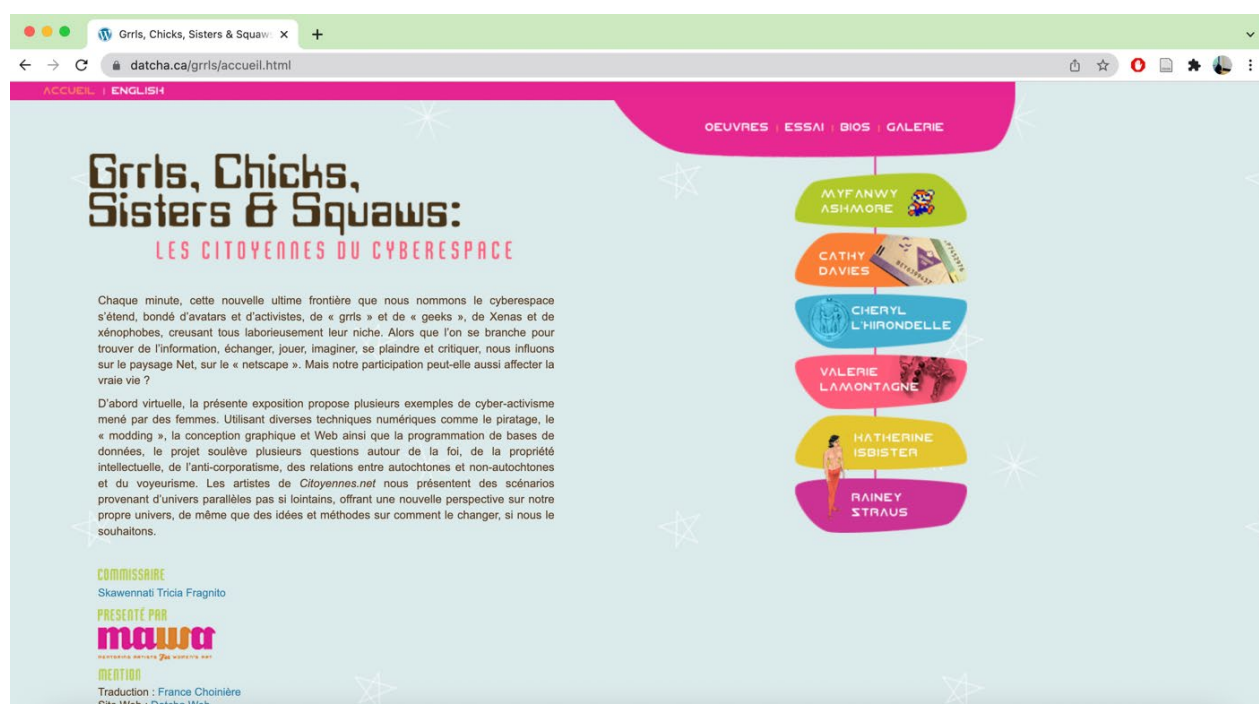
Grrls, Chicks, Sisters & Squaw ×
+
datcha.ca/grrls/accueil.html

ACCUEIL | ENGLISH

OEUVRES | ESSAI | BIOS | GALERIE

Grrls, Chicks, Sisters & Squaws:
LES CITOYENNES DU CYBERESPACE

MYFANWY ASHMORE
CATHY DAVIES
CHERYL L'HIRONDELLE
VALERIE LAMONTAGNE
KATHERINE ISBISTER
RAINEY STRAUS

Chaque minute, cette nouvelle ultime frontière que nous nommons le cyberespace s'étend, bondé d'avatars et d'activistes, de « grrls » et de « geeks », de Xenas et de xénophobes, creusant tous laborieusement leur niche. Alors que l'on se branche pour trouver de l'information, échanger, jouer, imaginer, se plaindre et critiquer, nous influons sur le paysage Net, sur le « netscape ». Mais notre participation peut-elle aussi affecter la vraie vie ?

D'abord virtuelle, la présente exposition propose plusieurs exemples de cyber-activisme mené par des femmes. Utilisant diverses techniques numériques comme le piratage, le « modding », la conception graphique et Web ainsi que la programmation de bases de données, le projet soulève plusieurs questions autour de la foi, de la propriété intellectuelle, de l'anti-corporatisme, des relations entre autochtones et non-autochtones et du voyeurisme. Les artistes de Citoyennes.net nous présentent des scénarios provenant d'univers parallèles pas si lointains, offrant une nouvelle perspective sur notre propre univers, de même que des idées et méthodes sur comment le changer, si nous le souhaitons.

COMMISSAIRE
Skawennati Tricia Fragnito

PRESENTÉ PAR
mawa
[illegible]

MENTION
Traduction : France Choinière
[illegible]